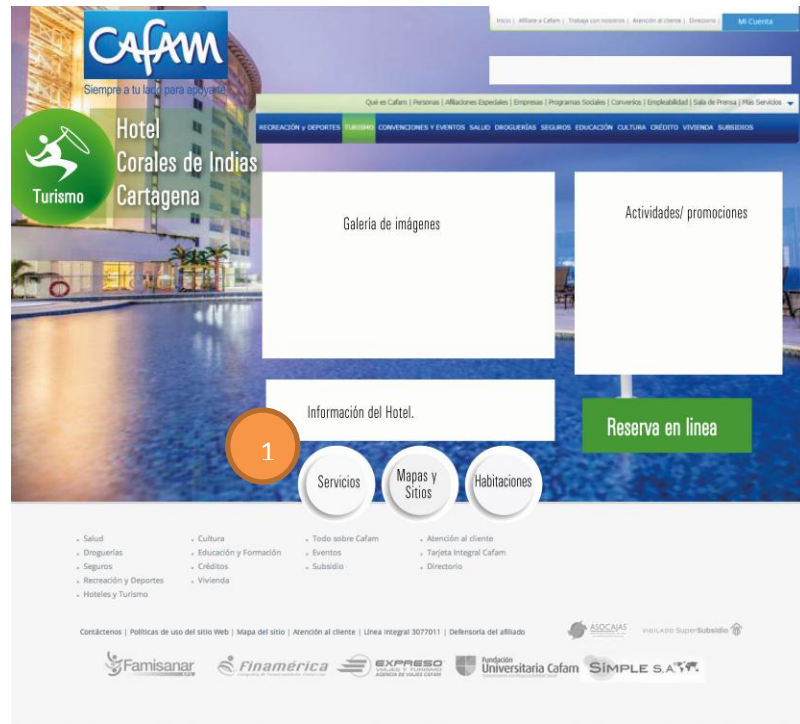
Cafam
Siempre a tu lado para apoyarte

Inicio | Afíliate a Cafam | Trabaja con nosotros | Atención al cliente | Directorio | Mi Cuenta

Qué es Cafam | Personas | Afiliaciones Especiales | Empresas | Programas Sociales | Convenios | Empleabilidad | Sala de Prensa | Más Servicios

RECREACIÓN y DEPORTES TURISMO CONVENCIONES Y EVENTOS SALUD DROGUERÍAS SEGUROS EDUCACIÓN CULTURA CRÉDITO VIVIENDA SUBSIDIOS

Turismo

Hotel
Corales de Indias
Cartagena

Galería de imágenes

Actividades/ promociones

Información del Hotel.

Reserva en linea

1

Servicios

Mapas y Sitios

Habitaciones

Salud
Droguerías
Seguros
Recreación y Deportes
Hoteles y Turismo

Cultura
Educación y Formación
Créditos
Vivienda

Todo sobre Cafam
Eventos
Subsidio

Atención al cliente
Tarjeta Integral Cafam
Directorio

Contáctenos | Políticas de uso del sitio Web | Mapa del sitio | Atención al cliente | Línea integral 3077011 | Defensoría del afiliado

ASOCAJAS

VIGILADO SuperSubsidio

Famisanar

Finamérica

EXPRESO VIAJES Y TURISMO

Fundación Universitaria Cafam

SIMPLE S.A.